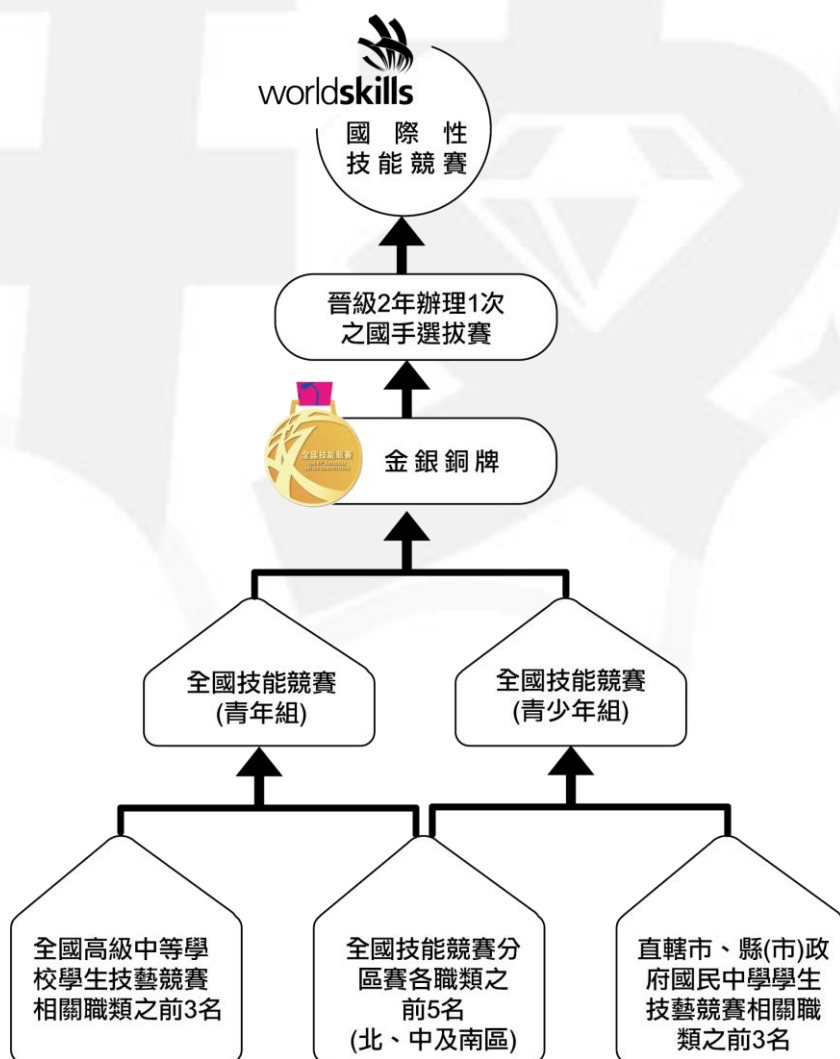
worldskills
國際性
技能競賽

晉級2年辦理1次
之國手選拔賽

全國技能競賽

金銀銅牌

全國技能競賽
(青年組)

全國技能競賽
(青少年組)

全國高級中等學校學生技藝競賽相關職類之前3名

全國技能競賽分區賽各職類之前5名
(北、中及南區)

直轄市、縣(市)政府國民中學學生技藝競賽相關職類之前3名